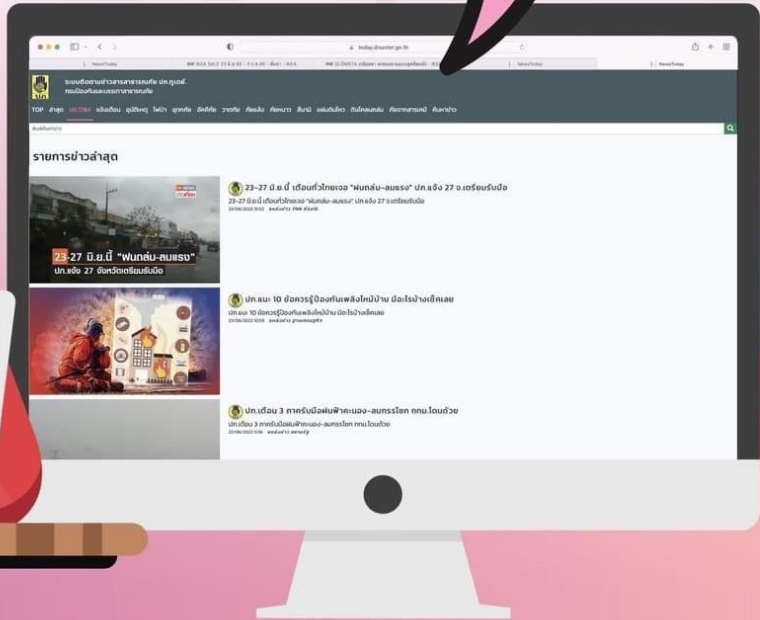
today.disaster.go.th

NewsToday | NewsToday | NewsToday

ระบบติดตามข่าวสารสาธารณภัย ปภ.ทูเดย์
กรมป้องกันและบรรเทาสาธารณภัย

TOP ล่าสุด ปภ.ทีพีส แจ้งเตือน อุบัติเหตุ ไฟป่า อุทกภัย อัคคีภัย วาตภัย ภัยแล้ง ภัยหนาว สึนามิ แผ่นดินไหว ดินโคลนถล่ม ภัยจากสารเคมี ค้นหาข่าว

รายการข่าวล่าสุด

23-27 มิ.ย.นี้ "ฝนถล่ม-ลมแรง" ปภ.แจ้ง 27 จังหวัดเตรียมรับมือ

23-27 มิ.ย.นี้ เตือนทั่วไทยเจอ "ฝนถล่ม-ลมแรง" ปภ.แจ้ง 27 จ.เตรียมรับมือ
23-27 มิ.ย.นี้ เตือนทั่วไทยเจอ "ฝนถล่ม-ลมแรง" ปภ.แจ้ง 27 จ.เตรียมรับมือ

ปภ.แนะ 10 ข้อควรรู้ป้องกันเพลิงไหม้บ้าน มีอะไรบ้างเช็คเลย
ปภ.แนะ 10 ข้อควรรู้ป้องกันเพลิงไหม้บ้าน มีอะไรบ้างเช็คเลย

ปภ.เตือน 3 ภาครับมือฝนฟ้าคะนอง-ลมกรรโชก กทม.โดนด้วย
ปภ.เตือน 3 ภาครับมือฝนฟ้าคะนอง-ลมกรรโชก กทม.โดนด้วย